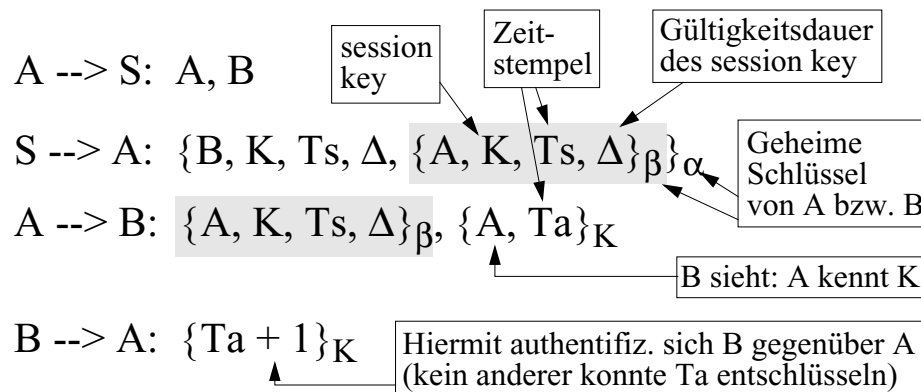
session key

Zeitstempel

Gültigkeitsdauer des session key

A --> S: A, B

S --> A: $\{B, K, Ts, \Delta, \{A, K, Ts, \Delta\}_{\beta}\}_{\alpha}$

Geheime Schlüssel von A bzw. B

A --> B: $\{A, K, Ts, \Delta\}_{\beta}$, $\{A, Ta\}_{K}$

B sieht: A kennt K

B --> A: $\{Ta + 1\}_{K}$

Hiermit authentifiz. sich B gegenüber A (kein anderer konnte Ta entschlüsseln)